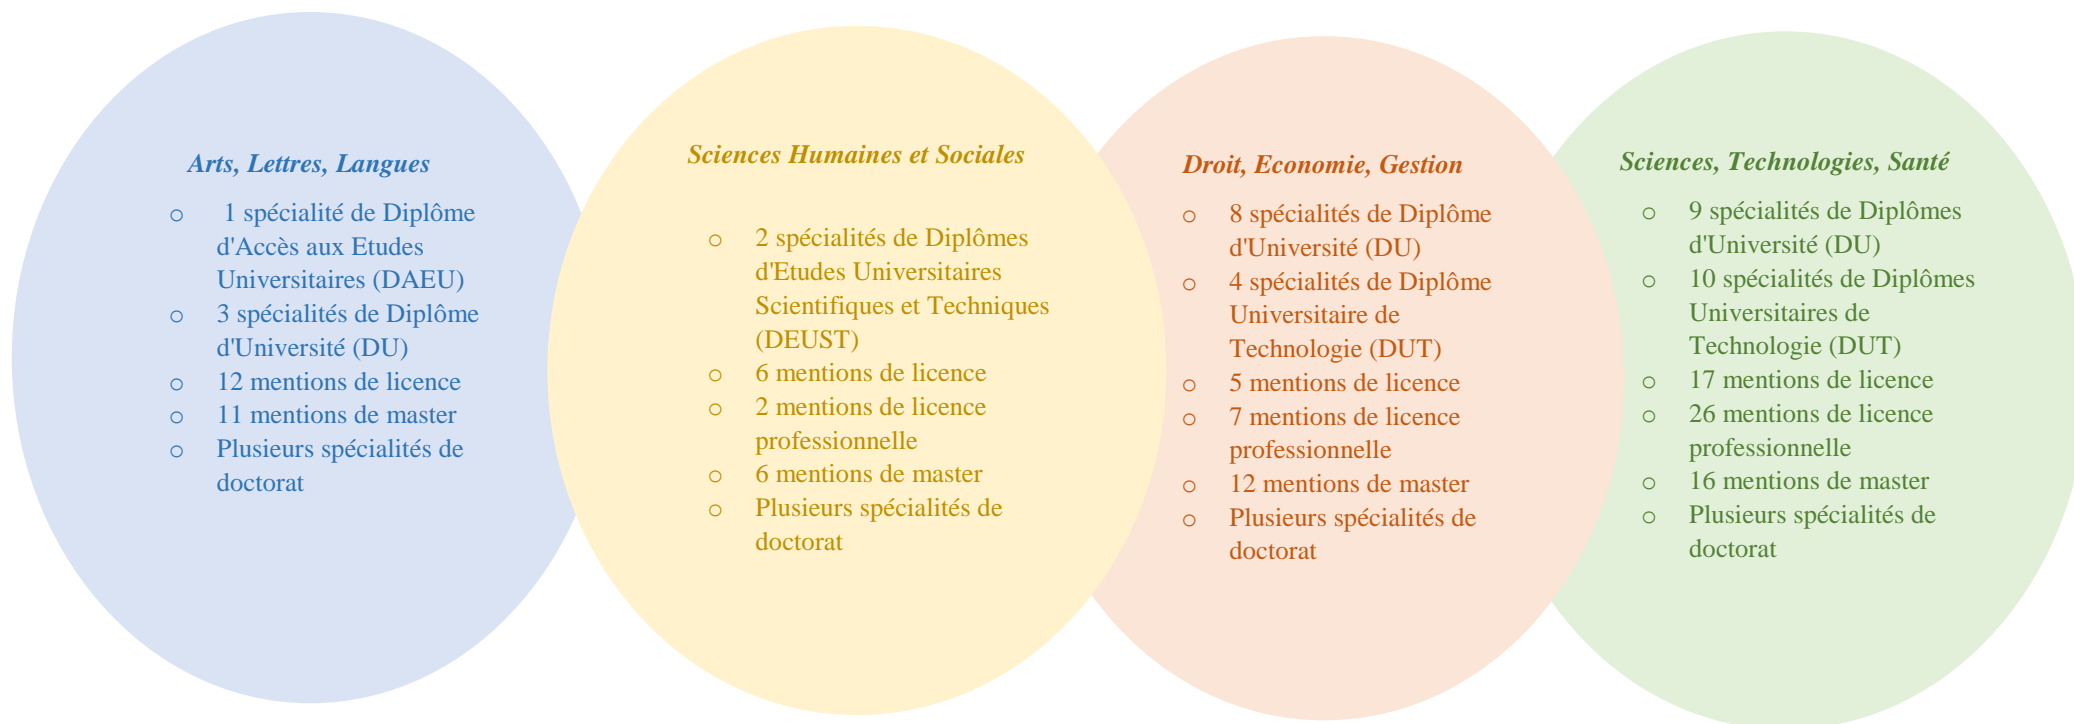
Arts, Lettres, Langues

- 1 spécialité de Diplôme d'Accès aux Etudes Universitaires (DAEU)
- 3 spécialités de Diplôme d'Université (DU)
- 12 mentions de licence
- 11 mentions de master
- Plusieurs spécialités de doctorat

Sciences Humaines et Sociales

- 2 spécialités de Diplômes d'Etudes Universitaires Scientifiques et Techniques (DEUST)
- 6 mentions de licence
- 2 mentions de licence professionnelle
- 6 mentions de master
- Plusieurs spécialités de doctorat

Droit, Economie, Gestion

- 8 spécialités de Diplôme d'Université (DU)
- 4 spécialités de Diplôme Universitaire de Technologie (DUT)
- 5 mentions de licence
- 7 mentions de licence professionnelle
- 12 mentions de master
- Plusieurs spécialités de doctorat

Sciences, Technologies, Santé

- 9 spécialités de Diplômes d'Université (DU)
- 10 spécialités de Diplômes Universitaires de Technologie (DUT)
- 17 mentions de licence
- 26 mentions de licence professionnelle
- 16 mentions de master
- Plusieurs spécialités de doctorat